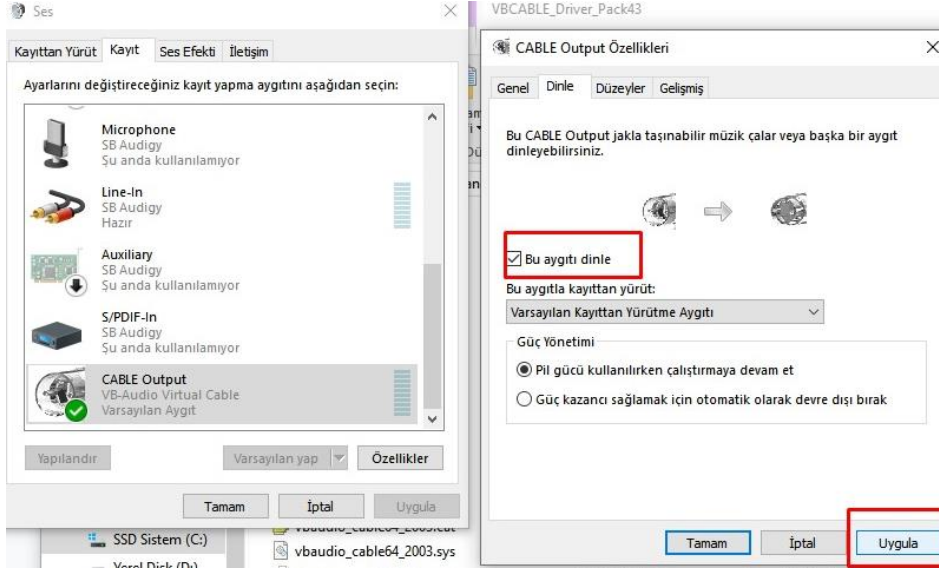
Ses

Kayıttan Yürüt Kayıt Ses Efekti İletişim

Ayarlarını değiştireceğiniz kayıt yapma aygıtını aşağıdan seçin:

Microphone
SB Audigy
Şu anda kullanılamıyor

Line-In
SB Audigy
Hazır

Auxiliary
SB Audigy
Şu anda kullanılamıyor

S/PDIF-In
SB Audigy
Şu anda kullanılamıyor

CABLE Output
VB-Audio Virtual Cable
Varsayılan Aygıt

Yapılandır Varsayılan yap Özellikler

Tamam İptal Uygula

VBCABLE_Driver_Pack43

SSD Sistem (C:)
vbaudio_cable64_2003.sys

CABLE Output Özellikleri

Genel Dinle Düzeyler Gelişmiş

Bu CABLE Output jakla taşınabilir müzik çalar veya başka bir aygıt dinleyebilirsiniz.

Bu aygıtı dinle

Bu aygıtla kayıttan yürüt:
Varsayılan Kayıttan Yürütme Aygıtı

Güç Yönetimi
Pil gücü kullanılırken çalıştırmaya devam et
Güç kazancı sağlamak için otomatik olarak devre dışı bırak

Tamam İptal Uygula